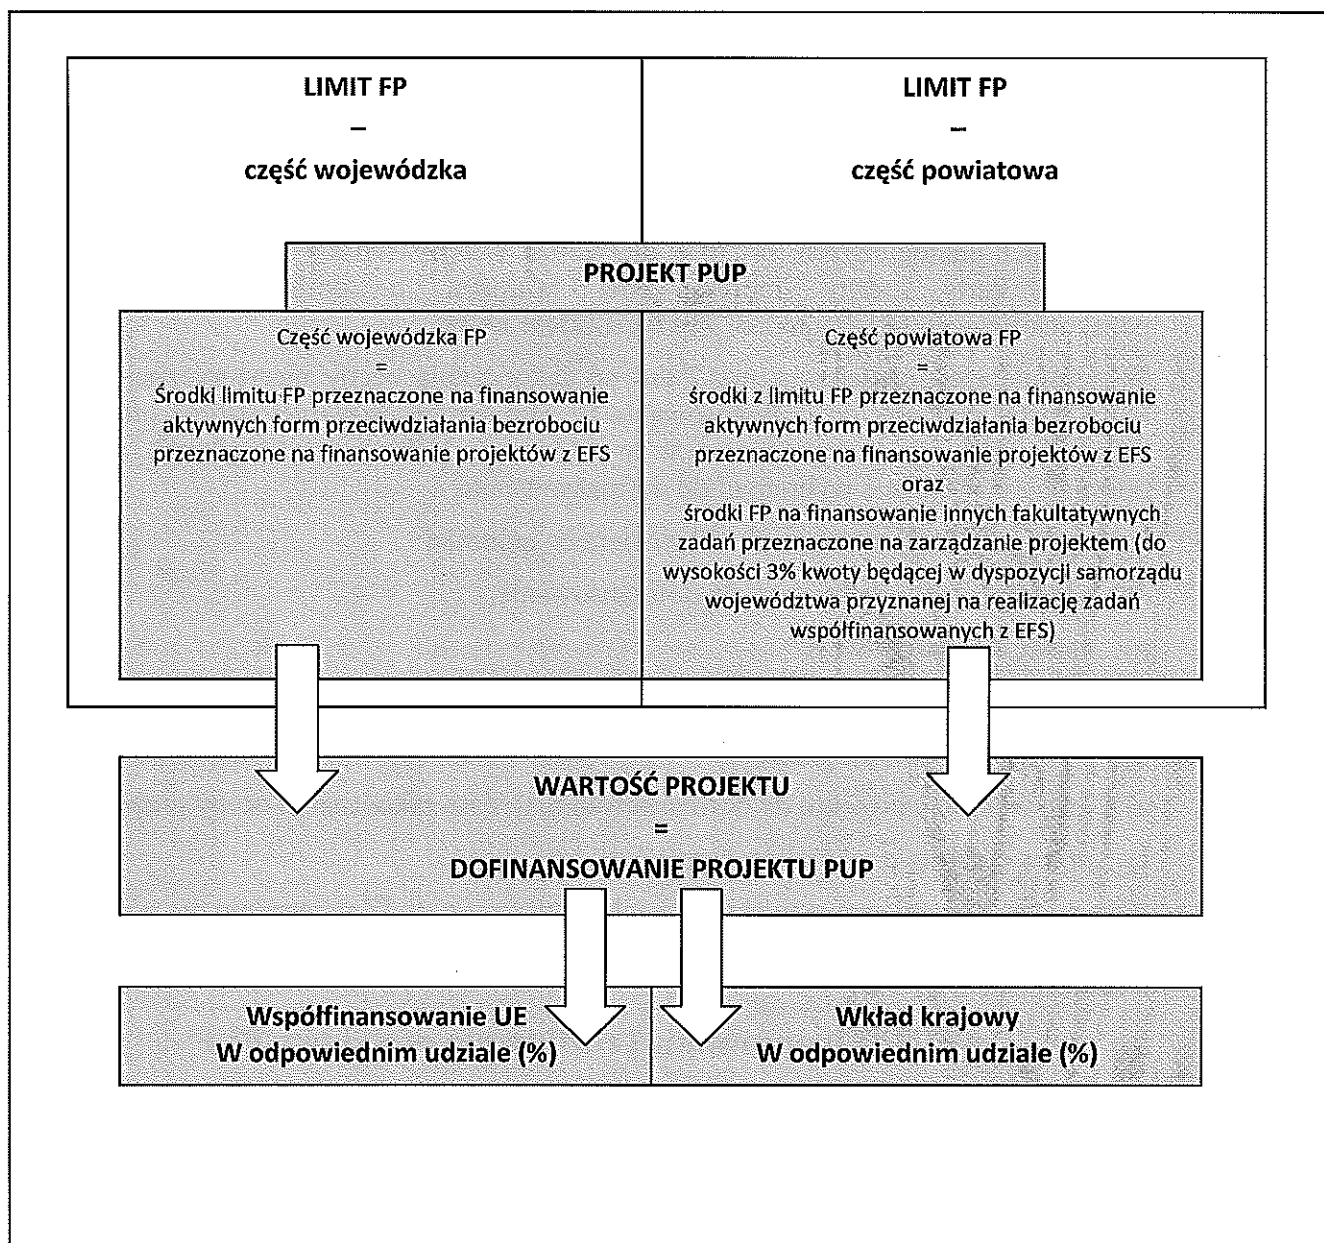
LIMIT FP
–
część wojewódzka

LIMIT FP
–
część powiatowa

PROJEKT PUP

Część wojewódzka FP
=
Środki limitu FP przeznaczone na finansowanie aktywnych form przeciwdziałania bezrobociu przeznaczone na finansowanie projektów z EFS

Część powiatowa FP
=
środki z limitu FP przeznaczone na finansowanie aktywnych form przeciwdziałania bezrobociu przeznaczone na finansowanie projektów z EFS
oraz
środki FP na finansowanie innych fakultatywnych zadań przeznaczone na zarządzanie projektem (do wysokości 3% kwoty będącej w dyspozycji samorządu województwa przyznanej na realizację zadań współfinansowanych z EFS)

WARTOŚĆ PROJEKTU
=
DOFINANSOWANIE PROJEKTU PUP

Współfinansowanie UE
W odpowiednim udziale (%)

Wkład krajowy
W odpowiednim udziale (%)